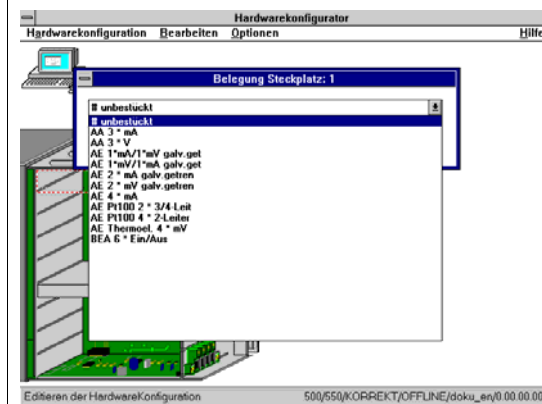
Hardwarekonfigurator

Hardwarekonfiguration Bearbeiten Optionen Hilfe

Belegung Steckplatz: 1

# unbestückt

# unbestückt
AA 3 * mA
AA 3 * V
AE 1*mA/1*mV galv.get
AE 1*mV/1*mA galv.get
AE 2 * mA galv.getren
AE 2 * mV galv.getren
AE 4 * mA
AE Pt100 2 * 3/4-Leit
AE Pt100 4 * 2-Leiter
AE Thermoel. 4 * mV
BEA 6 * Ein/Aus

Editieren der HardwareKonfiguration

500/550/KORREKT/OFFLINE/doku_en/0.00.00.00